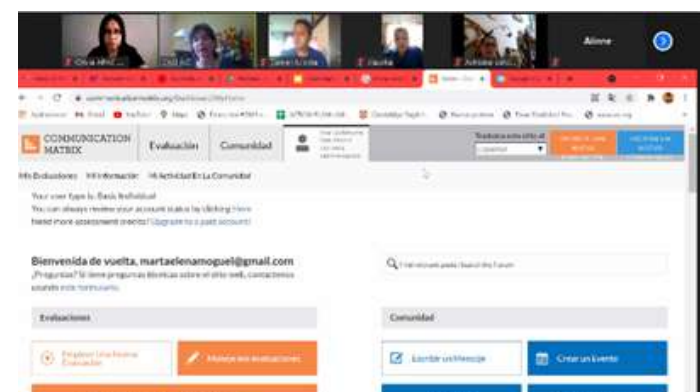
Olivia Mtz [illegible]

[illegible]

Carmen Acosta

Claudia

Adriana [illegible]

Aliene

COMMUNICATION MATRIX

Evaluación

Comunidad

Traducir este sitio al:

Mis Evaluaciones   Mi Información   Mi Actividad En La Comunidad

Your user type is: Basic Individual
You can always review your account status by clicking Here
Need more assessment credits? Upgrade to a paid account!

Bienvenida de vuelta, martaelenamoguel@gmail.com

¿Preguntas? Si tiene preguntas técnicas sobre el sitio web, contáctenos usando este formulario.

Evaluaciones

Comunidad

Empezar Una Nueva Evaluación

Maneje sus evaluaciones

Escribir un Mensaje

Crear un Evento